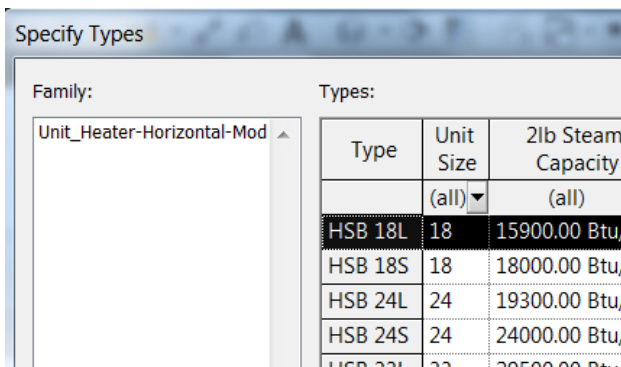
Specify Types

Family:

Unit_Heater-Horizontal-Mod

Types:

| Type | Unit Size | 2lb Steam Capacity |
|---|---|---|
| | (all) | (all) |
| HSB 18L | 18 | 15900.00 Btu/ |
| HSB 18S | 18 | 18000.00 Btu/ |
| HSB 24L | 24 | 19300.00 Btu/ |
| HSB 24S | 24 | 24000.00 Btu/ |
| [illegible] | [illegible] | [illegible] |